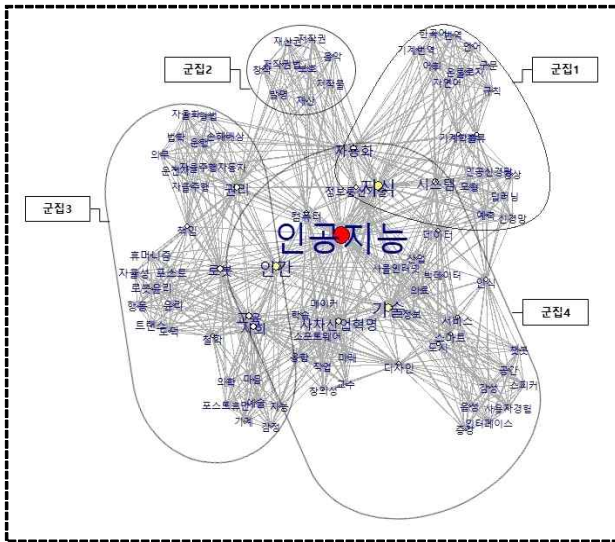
군집2

군집1

군집3

군집4

인공지능

재산권 저작권 음악 창작 저작 저작물 발명 재산

기계번역 번역 언어 어휘 온톨로지 구문 자연어 규칙

자동화 지식 시스템 정보처리 기계학습 인공신경망 모형 딥러닝 예측 신경망

자율화물 법률 손해배상 의무 운전자 자율주행자동차 자율주행 권리

책임 휴머니즘 자율성 포스트 로봇윤리 행동 윤리 트랜스휴먼 철학

로봇 인간 컴퓨터 데이터 사물인터넷 빅데이터 의료

사회 사차산업혁명 기술 메이커 소프트웨어 학습 융합 작업 미래 창의성 교수 디자인

서비스 정보 스마트 인식

의학 마음 포스트휴먼 예술 기억 자능 감정

챗봇 공간 스피커 감성 음성 사용자경험 인터페이스 증강